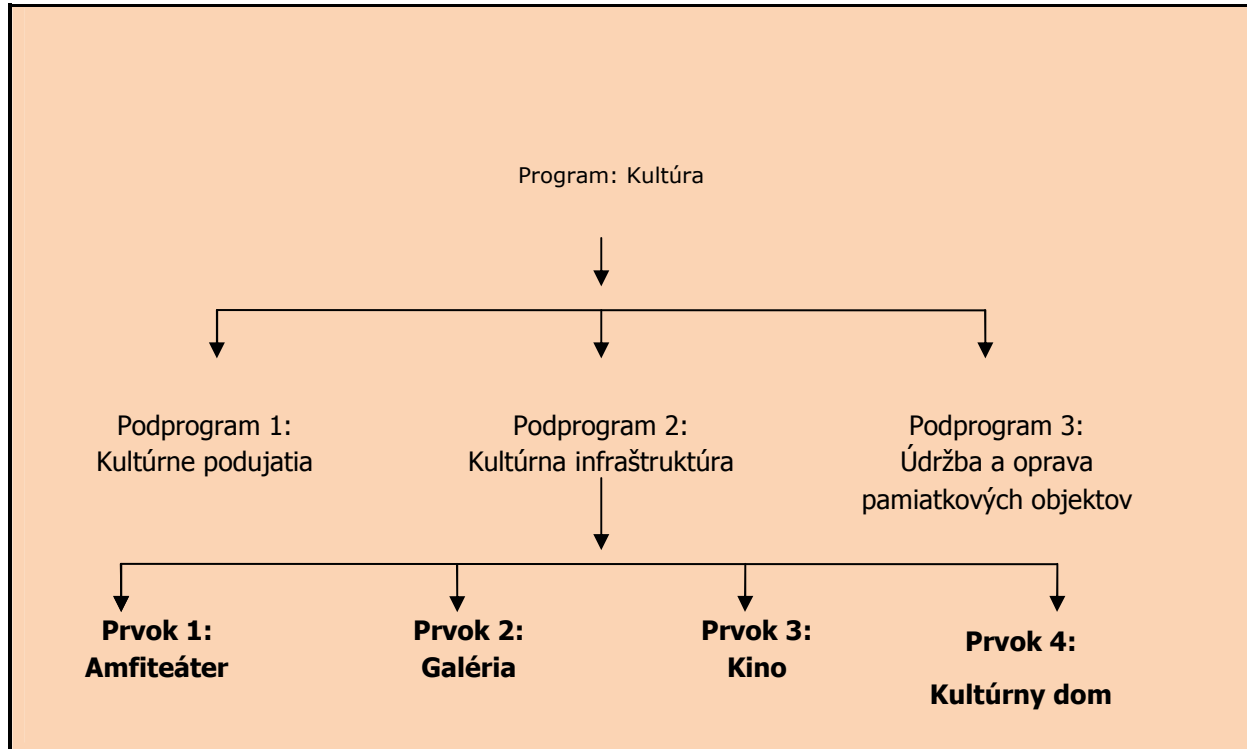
Program: Kultúra

Podprogram 1:
Kultúrne podujatia

Podprogram 2:
Kultúrna infraštruktúra

Podprogram 3:
Údržba a oprava pamiatkových objektov

**Prvok 1:
Amfiteáter**

**Prvok 2:
Galéria**

**Prvok 3:
Kino**

**Prvok 4:
Kultúrny dom**